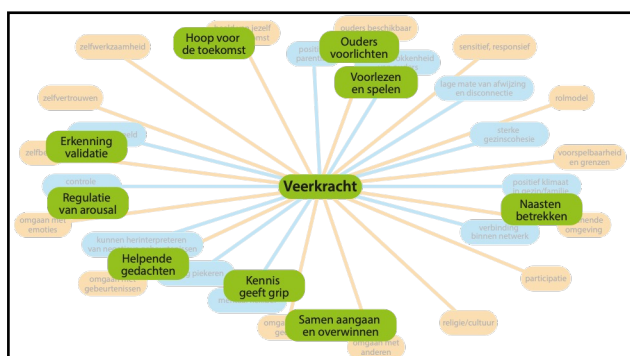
Veerkracht

Hoop voor de toekomst

Ouders voorlichten

Voorlezen en spelen

Erkenning validatie

Regulatie van arousal

Helpende gedachten

Kennis geeft grip

Samen aangaan en overwinnen

Naasten betrekken

zelfwerkzaamheid

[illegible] jezelf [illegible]mst

ouders beschikbaar

positi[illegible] parent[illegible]

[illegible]kkenheid

sensitief, responsief

lage mate van afwijzing en disconnectie

rolmodel

zelfvertrouwen

sterke gezinscohesie

zelfb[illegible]

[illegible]eld

voorspelbaarheid en grenzen

controle

positief klimaat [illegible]

omgaan met emoties

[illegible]ende omgeving

verbinding binnen netwerk

kunnen herinterpreteren van ne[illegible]

omga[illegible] gebeurtenissen

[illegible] parkeren

m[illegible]

participatie

omga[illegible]

religie/cultuur

omgaan met anderen